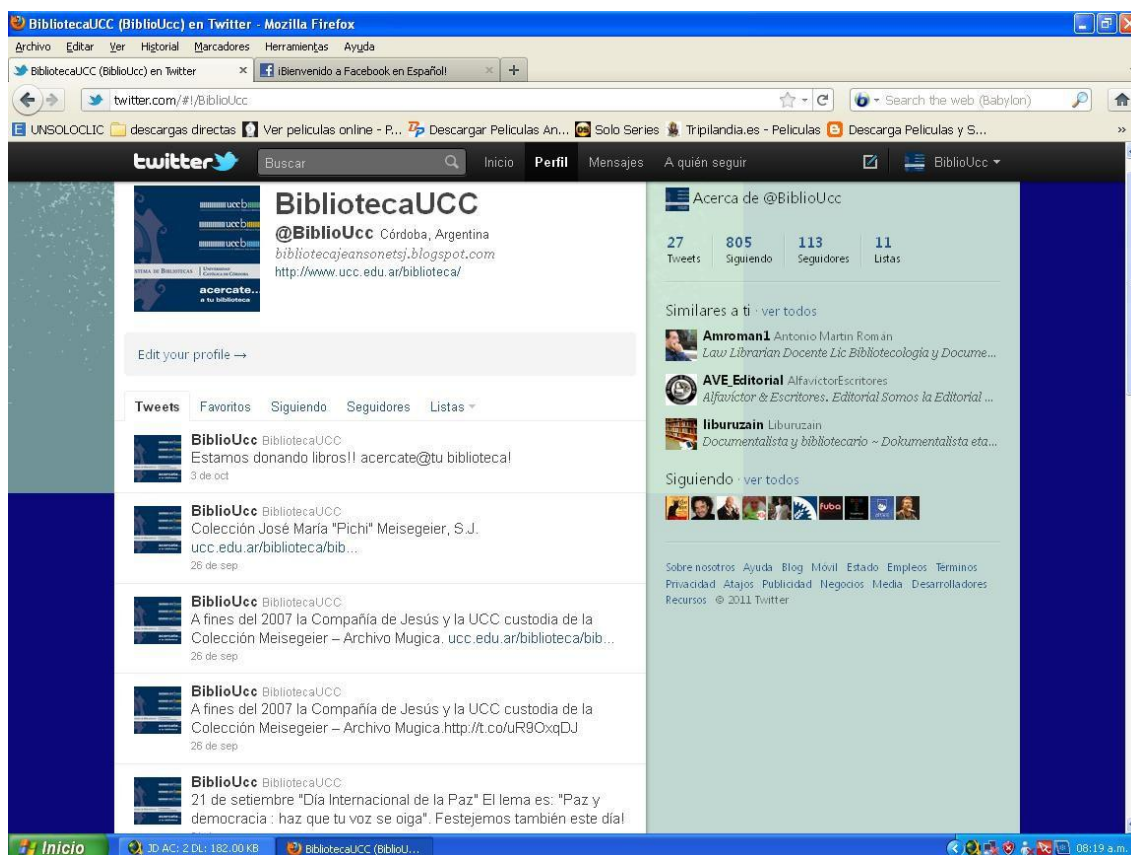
BibliotecaUCC (BiblioUcc) en Twitter - Mozilla Firefox

Archivo Editar Ver Historial Marcadores Herramientas Ayuda

BibliotecaUCC (BiblioUcc) en Twitter × ¡Bienvenido a Facebook en Español! × +

twitter.com/#!/BiblioUcc

Search the web (Babylon)

UNSOLOCLIC descargas directas Ver peliculas online - P... Descargar Peliculas An... Solo Series Tripilandia.es - Peliculas Descarga Peliculas y S...

twitter Buscar Inicio Perfil Mensajes A quién seguir BiblioUcc

uccb uccb uccb
SISTEMA DE BIBLIOTECAS
acercate.. a tu biblioteca

BibliotecaUCC

@BiblioUcc Córdoba, Argentina
bibliotecajeansonetsj.blogspot.com
http://www.ucc.edu.ar/biblioteca/

Edit your profile →

Tweets Favoritos Siguiendo Seguidores Listas

BiblioUcc BibliotecaUCC
Estamos donando libros!! acercate@tu biblioteca!
3 de oct

BiblioUcc BibliotecaUCC
Colección José María "Pichi" Meisegeier, S.J. ucc.edu.ar/biblioteca/bib...
26 de sep

BiblioUcc BibliotecaUCC
A fines del 2007 la Compañía de Jesús y la UCC custodia de la Colección Meisegeier – Archivo Mugica. ucc.edu.ar/biblioteca/bib...
26 de sep

BiblioUcc BibliotecaUCC
A fines del 2007 la Compañía de Jesús y la UCC custodia de la Colección Meisegeier – Archivo Mugica.http://t.co/uR9OxqDJ
26 de sep

BiblioUcc BibliotecaUCC
21 de setiembre "Día Internacional de la Paz" El lema es: "Paz y democracia : haz que tu voz se oiga". Festejemos también este día!

Acerca de @BiblioUcc

27 Tweets 805 Siguiendo 113 Seguidores 11 Listas

Similares a ti · ver todos

Amroman1 Antonio Martin Román
Law Librarian Docente Lic Bibliotecología y Docume...

AVE_Editorial AlfavictorEscritores
Alfavíctor & Escritores. Editorial Somos la Editorial ...

liburuzain Liburuzain
Documentalista y bibliotecario ~ Dokumentalista eta...

Siguiendo · ver todos

Sobre nosotros Ayuda Blog Móvil Estado Empleos Términos Privacidad Atajos Publicidad Negocios Media Desarrolladores Recursos © 2011 Twitter

Inicio JD AC: 2 DL: 182.00 KB BibliotecaUCC (BiblioU... 08:19 a.m.